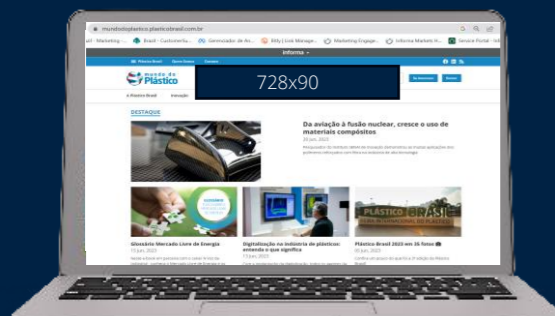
mundodoplastico.plasticobrasil.com.br

Marketing - ... Brasil - Customer... Gerenciador de An... Billy | Link Manage... Marketing Engage... Informa Markets R... Service Portal - Inf

Informa

Mundo do Plástico

728x90

DESTAQUE

Da aviação à fusão nuclear, cresce o uso de materiais compósitos

PLÁSTICO BRASIL

Glossário Mercado Livre de Energia

Digitalização na indústria de plásticos: entenda o que significa

Plástico Brasil 2023 em 35 fotos